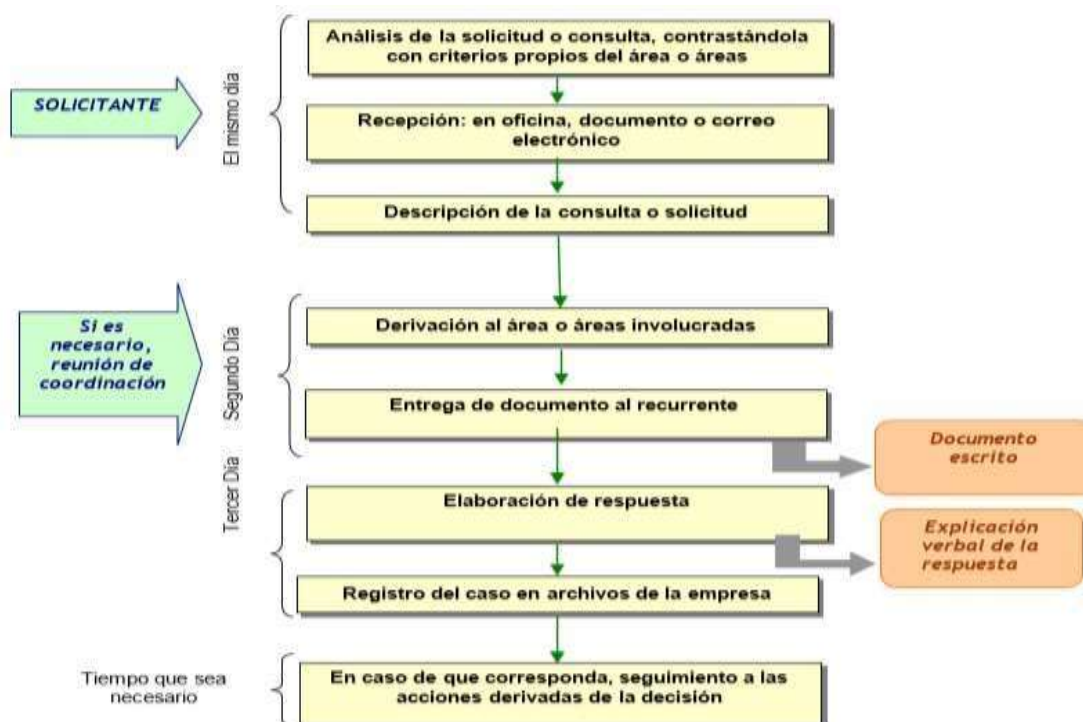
SOLICITANTE

El mismo dia

Análisis de la solicitud o consulta, contrastándola con criterios propios del área o áreas

Recepción: en oficina, documento o correo electrónico

Descripción de la consulta o solicitud

Si es necesario, reunión de coordinación

Segundo Dia

Derivación al área o áreas involucradas

Entrega de documento al recurrente

Documento escrito

Tercer Dia

Elaboración de respuesta

Explicación verbal de la respuesta

Registro del caso en archivos de la empresa

Tiempo que sea necesario

En caso de que corresponda, seguimiento a las acciones derivadas de la decisión